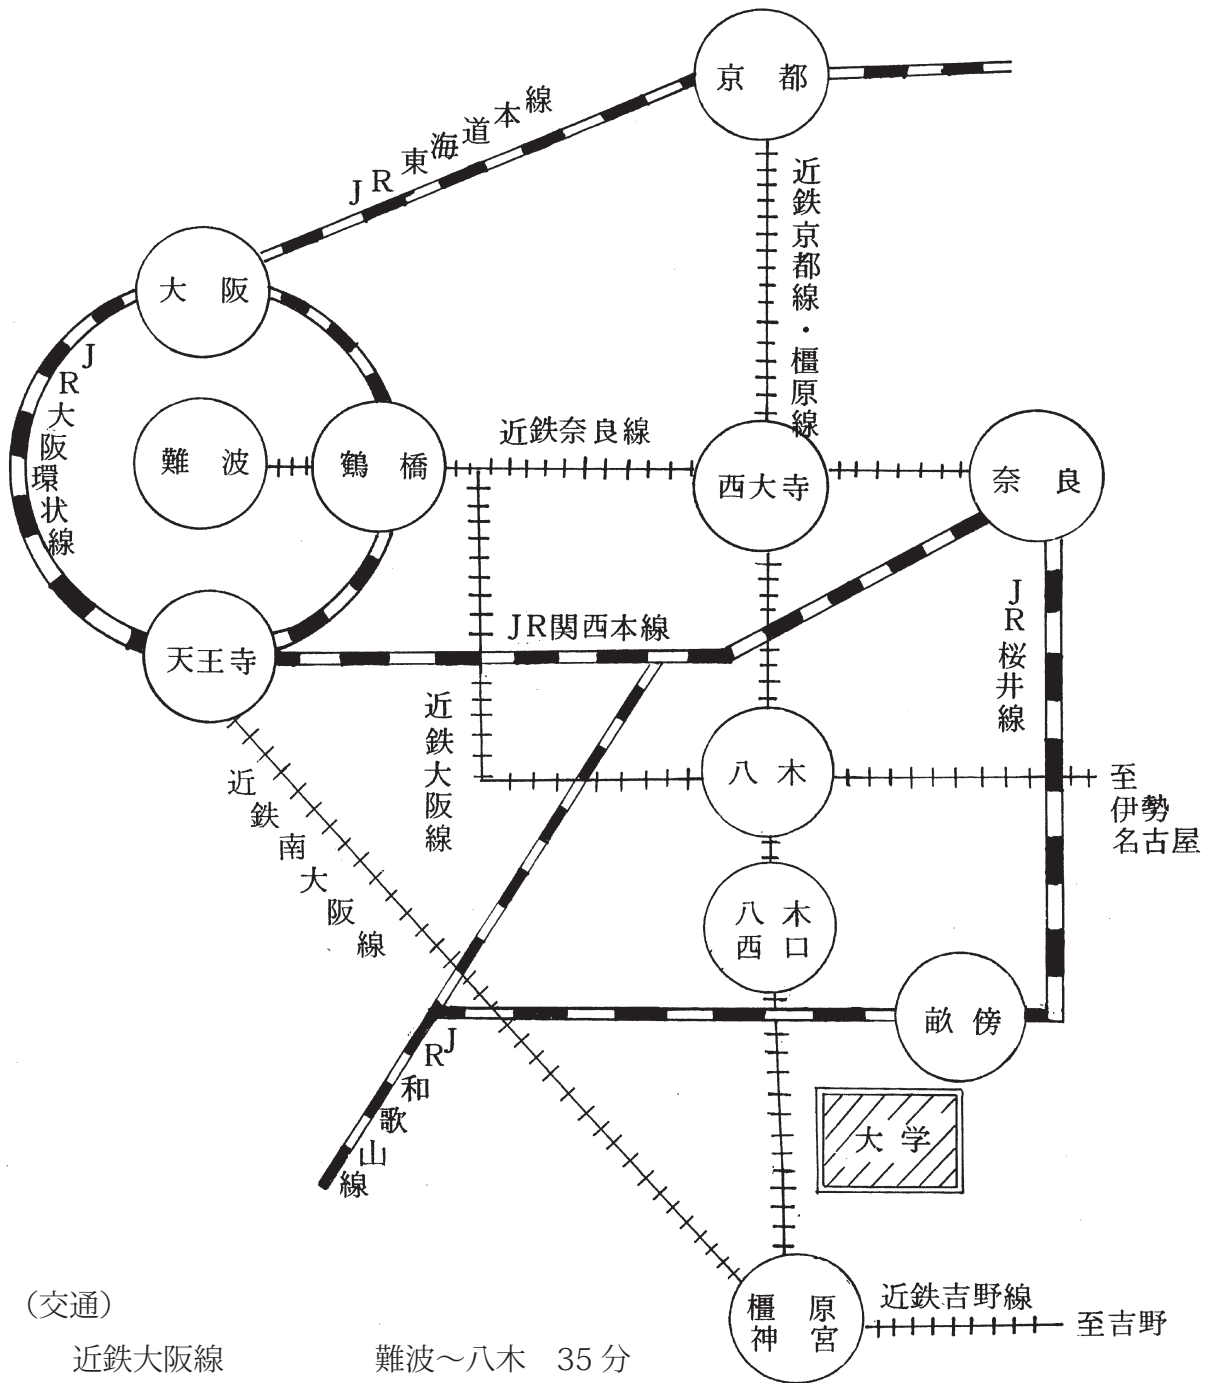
京都
JR東海道本線
近鉄京都線・橿原線
大阪
JR大阪環状線
難波
鶴橋
近鉄奈良線
西大寺
奈良
JR桜井線
JR関西本線
天王寺
近鉄大阪線
八木
至伊勢名古屋
近鉄南大阪線
八木西口
畝傍
JR和歌山線
大学
橿原神宮
近鉄吉野線
至吉野

（交通）
近鉄大阪線　難波～八木　35分